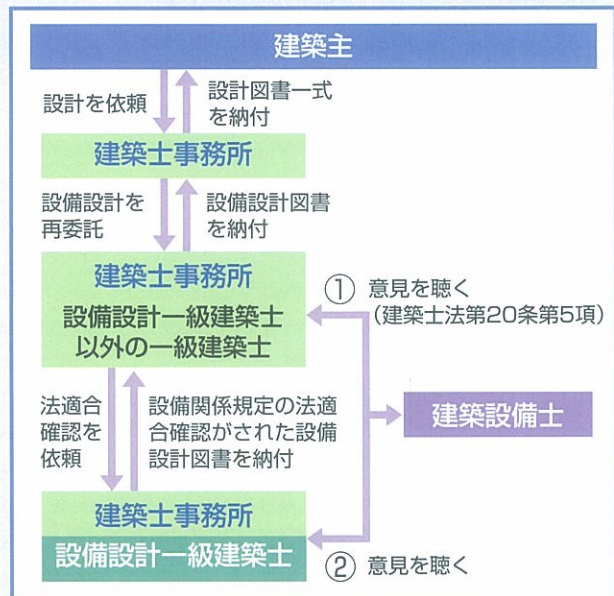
建築主

設計を依頼

設計図書一式を納付

建築士事務所

設備設計を再委託

設備設計図書を納付

建築士事務所

設備設計一級建築士以外の一級建築士

① 意見を聴く（建築士法第20条第5項）

建築設備士

法適合確認を依頼

設備関係規定の法適合確認がされた設備設計図書を納付

建築士事務所

設備設計一級建築士

② 意見を聴く